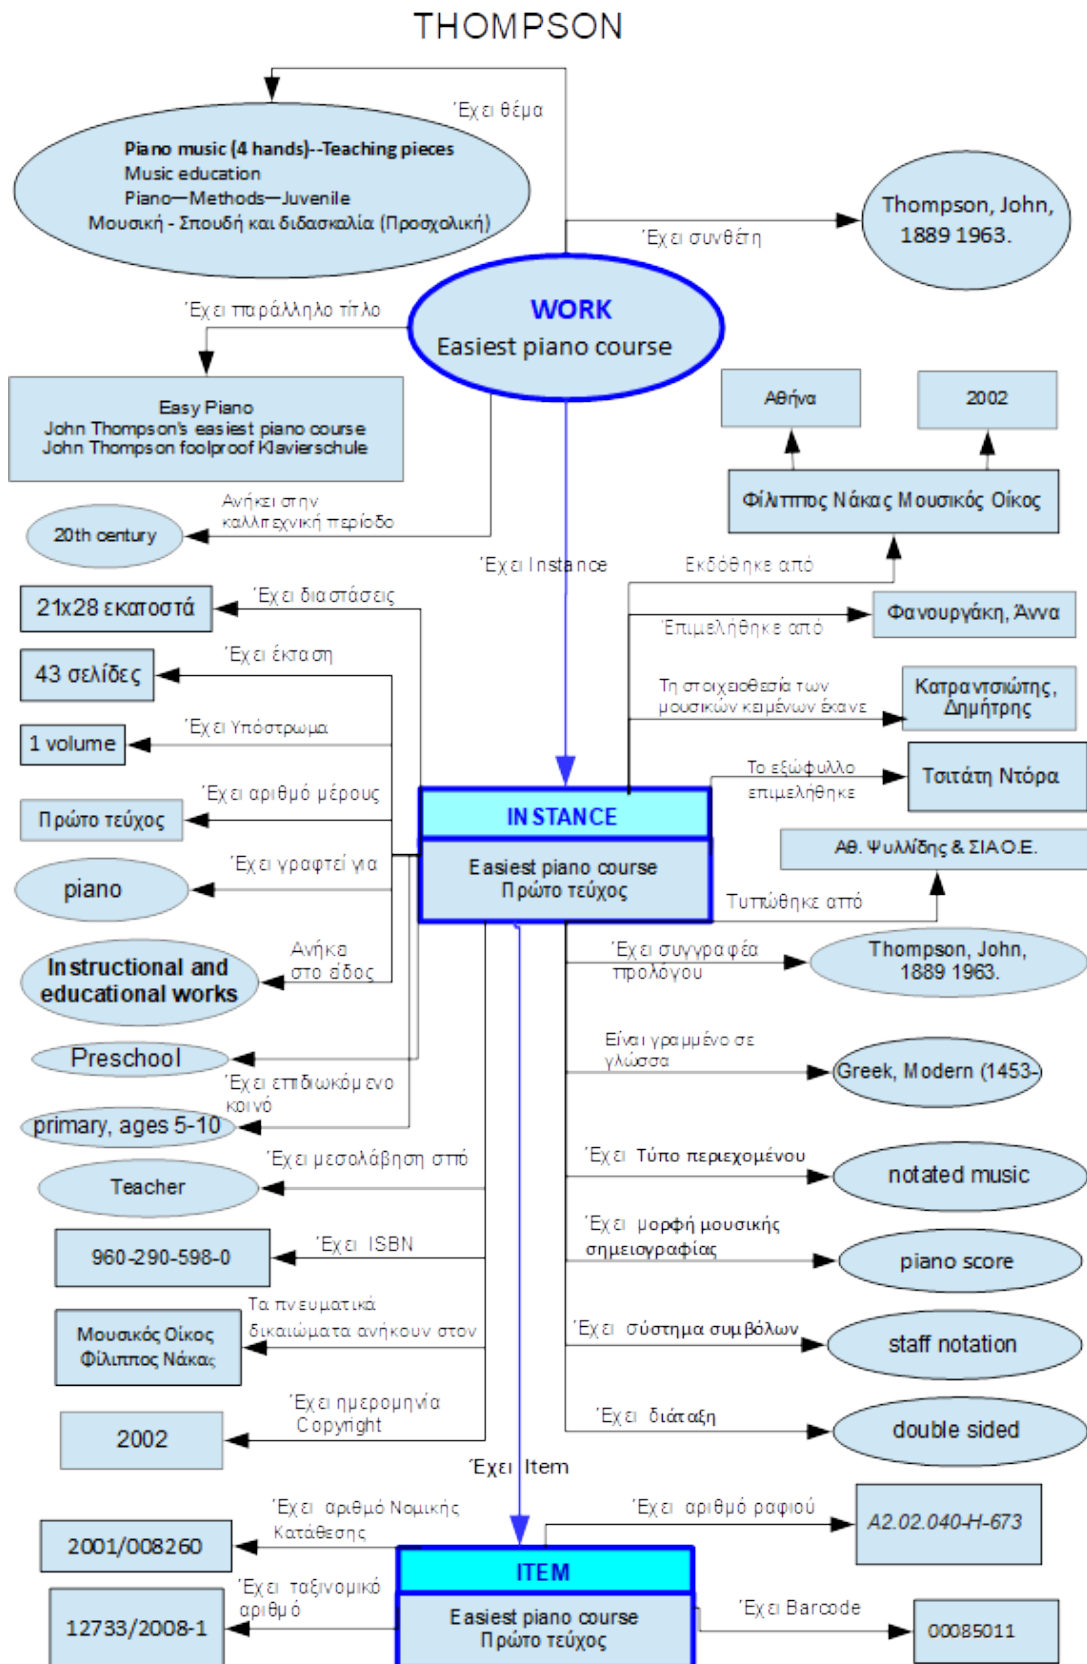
THOMPSON

Έχει θέμα

Piano music (4 hands)--Teaching pieces
Music education
Piano—Methods—Juvenile
Μουσική - Σπουδή και διδασκαλία (Προσχολική)

Έχει συνθέτη

Thompson, John, 1889 1963.

Έχει παράλληλο τίτλο

WORK
Easiest piano course

Easy Piano
John Thompson's easiest piano course
John Thompson foolproof Klavierschule

Αθήνα

2002

Φίλιππος Νάκας Μουσικός Οίκος

Ανήκει στην καλλιτεχνική περίοδο

20th century

Έχει Instance

Εκδόθηκε από

21x28 εκατοστά

Έχει διαστάσεις

Επιμελήθηκε από

Φανουργάκη, Άννα

43 σελίδες

Έχει έκταση

Τη στοιχειοθεσία των μουσικών κειμένων έκανε

Κατρανστιώτης, Δημήτρης

1 volume

Έχει Υπόστρωμα

Το εξώφυλλο επιμελήθηκε

Τσιτάτη Ντόρα

Πρώτο τεύχος

Έχει αριθμό μέρους

INSTANCE

Easiest piano course
Πρώτο τεύχος

Αθ. Ψυλλίδης & ΣΙΑ Ο.Ε.

piano

Έχει γραφτεί για

Τυπώθηκε από

Instructional and educational works

Ανήκει στο είδος

Έχει συγγραφέα προλόγου

Thompson, John, 1889 1963.

Preschool

Έχει επιδιωκόμενο κοινό

Είναι γραμμένο σε γλώσσα

Greek, Modern (1453-)

primary, ages 5-10

Έχει μεσολάβηση από

Έχει Τύπο περιεχομένου

notated music

Teacher

Έχει ISBN

Έχει μορφή μουσικής σημειογραφίας

960-290-598-0

piano score

Τα πνευματικά δικαιώματα ανήκουν στον

Μουσικός Οίκος Φίλιππος Νάκας

Έχει σύστημα συμβόλων

staff notation

Έχει ημερομηνία Copyright

2002

Έχει διάταξη

double sided

Έχει Item

Έχει αριθμό Νομικής Κατάθεσης

Έχει αριθμό ραφιού

A2.02.040-H-673

2001/008260

ITEM

Easiest piano course
Πρώτο τεύχος

Έχει ταξινομικό αριθμό

12733/2008-1

Έχει Barcode

00085011